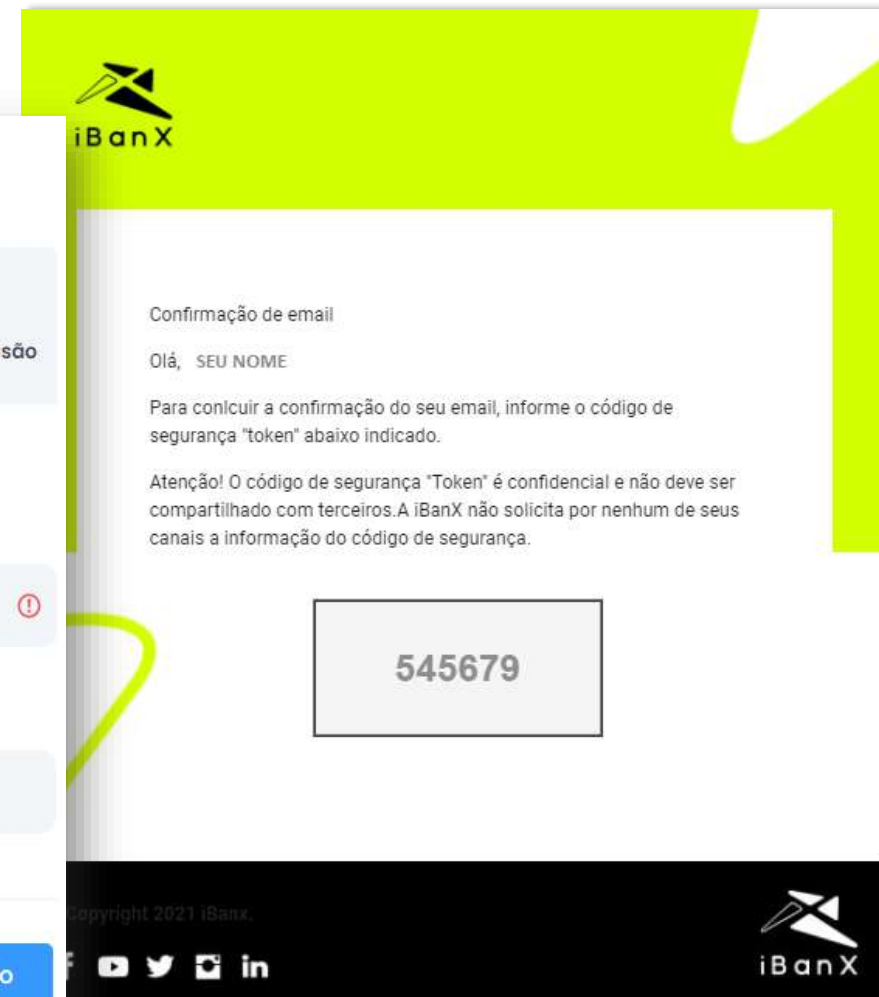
iBanX

são

Confirmação de email

Olá, SEU NOME

Para conlcuir a confirmação do seu email, informe o código de segurança "token" abaixo indicado.

Atenção! O código de segurança "Token" é confidencial e não deve ser compartilhado com terceiros.A iBanX não solicita por nenhum de seus canais a informação do código de segurança.

545679

Copyright 2021 iBanx.

in

iBanX

o